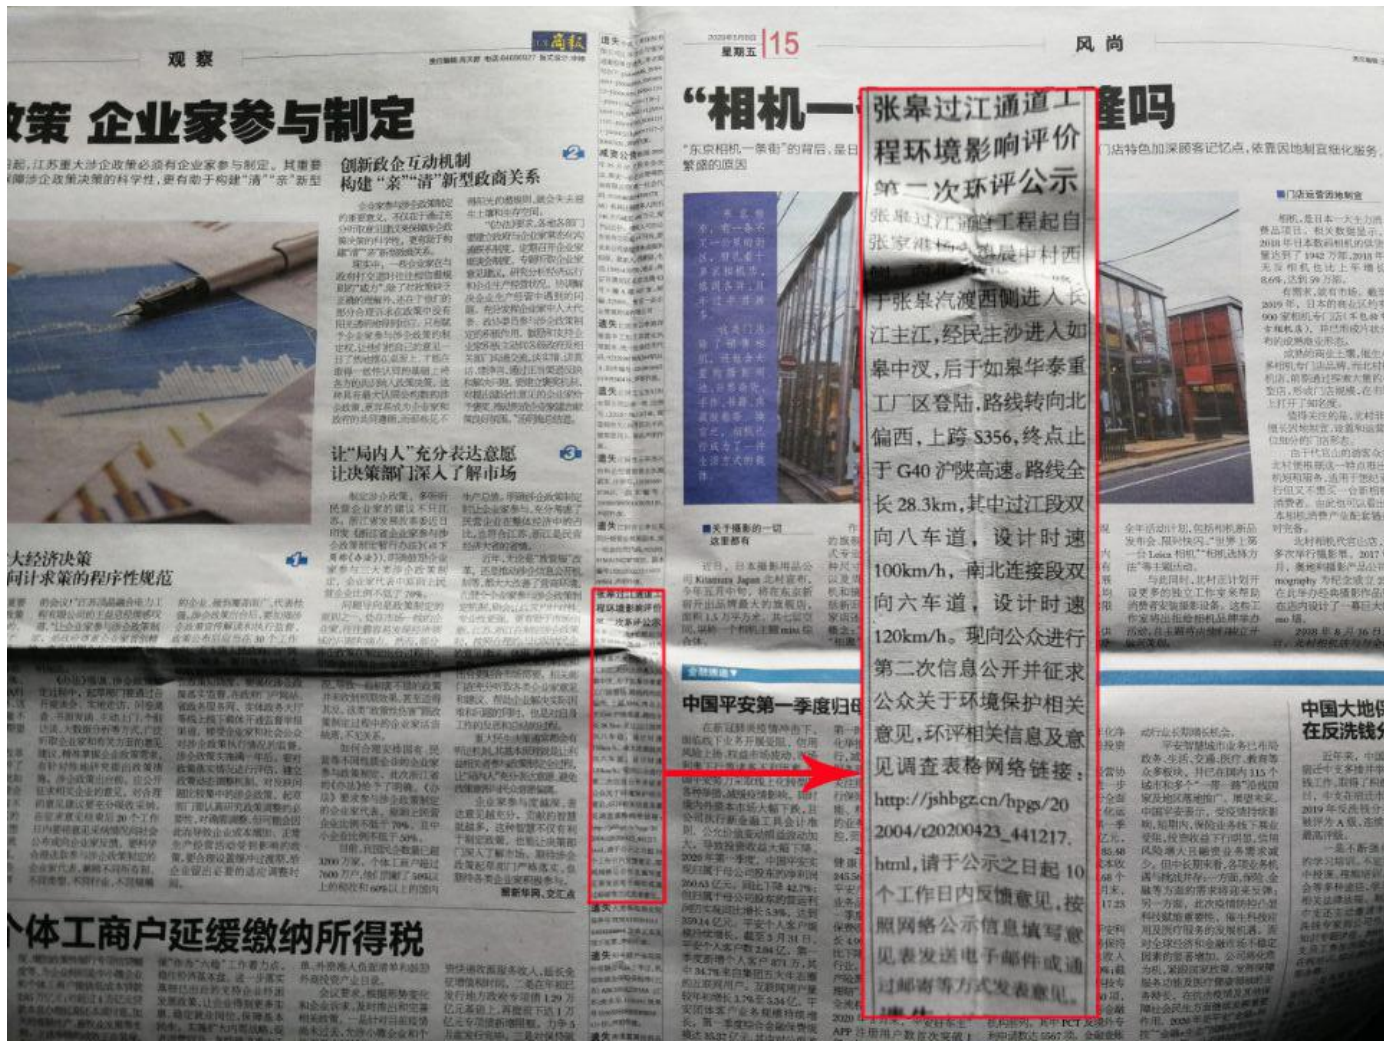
观 察

政策 企业家参与制定

创新政企互动机制
构建"亲""清"新型政商关系

让"局内人"充分表达意愿
让决策部门深入了解市场

大经济决策
问计决策的程序性规范

个体工商户延缓缴纳所得税

15
星期五

风 尚

"相机一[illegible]逢吗

张皋过江通道工程环境影响评价第二次环评公示

张皋过江通道工程起自张家港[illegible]晨中村西侧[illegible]于张皋汽渡西侧进入长江主江,经民主沙进入如皋中汉,后于如皋华泰重工厂区登陆,路线转向北偏西,上跨S356,终点止于G40沪陕高速。路线全长28.3km,其中过江段双向八车道,设计时速100km/h,南北连接段双向六车道,设计时速120km/h。现向公众进行第二次信息公开并征求公众关于环境保护相关意见,环评相关信息及意见调查表格网络链接:http://jshbgz.cn/hpgs/202004/t20200423_441217.html,请于公示之日起10个工作日内反馈意见,按照网络公示信息填写意见表发送电子邮件或通过邮寄等方式发表意见。

中国平安第一季度归母

中国大地保
在反洗钱

门店运营因地制宜